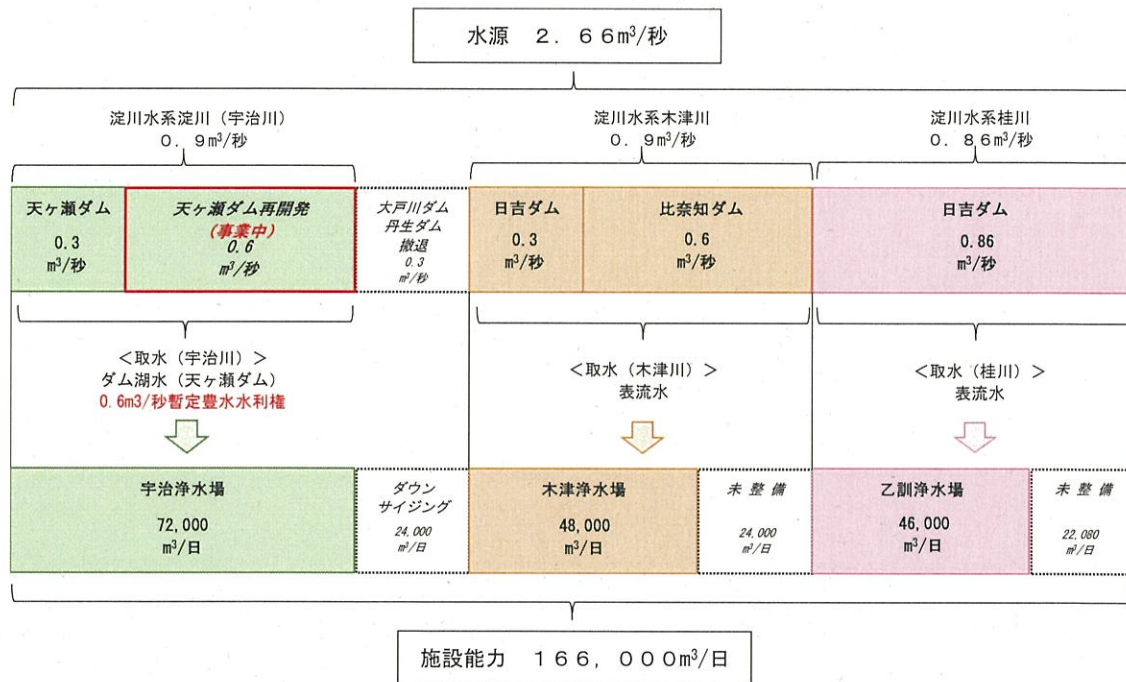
水源　2．66m³/秒

淀川水系淀川（宇治川）
0．9m³/秒

淀川水系木津川
0．9m³/秒

淀川水系桂川
0．86m³/秒

天ヶ瀬ダム
0.3
m³/秒

天ヶ瀬ダム再開発
(事業中)
0.6
m³/秒

大戸川ダム
丹生ダム
撤退
0.3
m³/秒

日吉ダム
0.3
m³/秒

比奈知ダム
0.6
m³/秒

日吉ダム
0.86
m³/秒

<取水（宇治川）>
ダム湖水（天ヶ瀬ダム）
0.6m3/秒暫定豊水水利権

<取水（木津川）>
表流水

<取水（桂川）>
表流水

宇治浄水場
72,000
m³/日

ダウン
サイジング
24,000
m³/日

木津浄水場
48,000
m³/日

未整備
24,000
m³/日

乙訓浄水場
46,000
m³/日

未整備
22,080
m³/日

施設能力　166，000m³/日